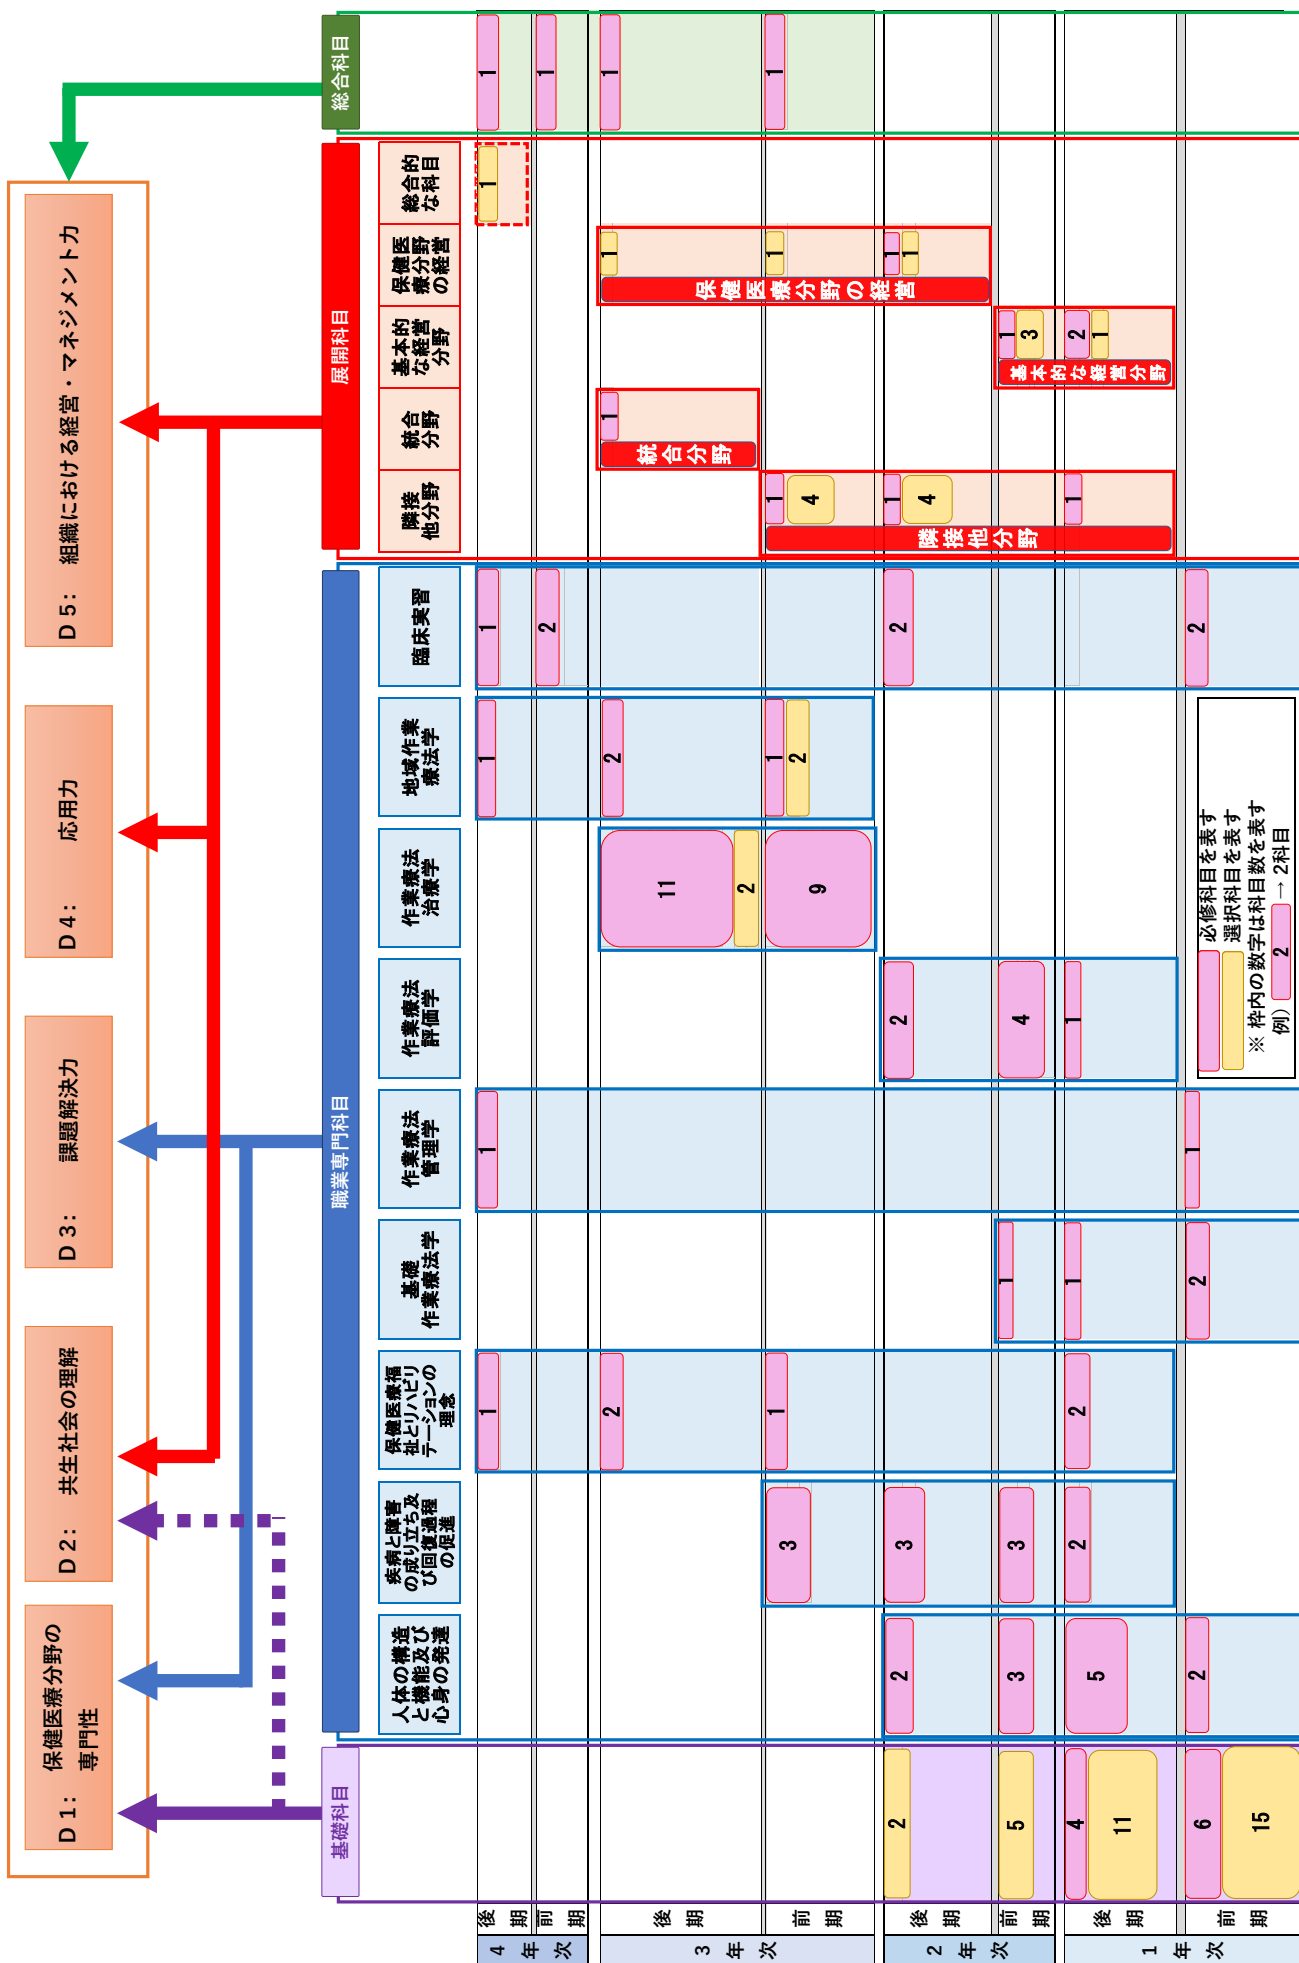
D１：　保健医療分野の専門性

D２：　共生社会の理解

D３：　課題解決力

D４：　応用力

D５：　組織における経営・マネジメント力

総合科目

展開科目

職業専門科目

基礎科目

総合的な科目

保健医療分野の経営

基本的な経営分野

統合分野

隣接他分野

臨床実習

地域作業療法学

作業療法治療学

作業療法評価学

作業療法管理学

基礎作業療法学

保健医療福祉とリハビリテーションの理念

疾病と障害の成り立ち及び回復過程の促進

人体の構造と機能及び心身の発達

保健医療分野の経営

基本的な経営分野

統合分野

隣接他分野

4年次 後期 前期

3年次 後期 前期

2年次 後期 前期

1年次 後期 前期

1 1 1 1

1

1 1 1 1

1 3 2 1

1

1 4 1 4 1

1 2 2 2

1 2 1 2

11 2 9

2 4 1

1 1

1 1 2

1 2 1 2

3 3 3 2

2 3 5 2

2 5 4 11 6 15

必修科目を表す
選択科目を表す
※ 枠内の数字は科目数を表す
例） 2 → 2科目